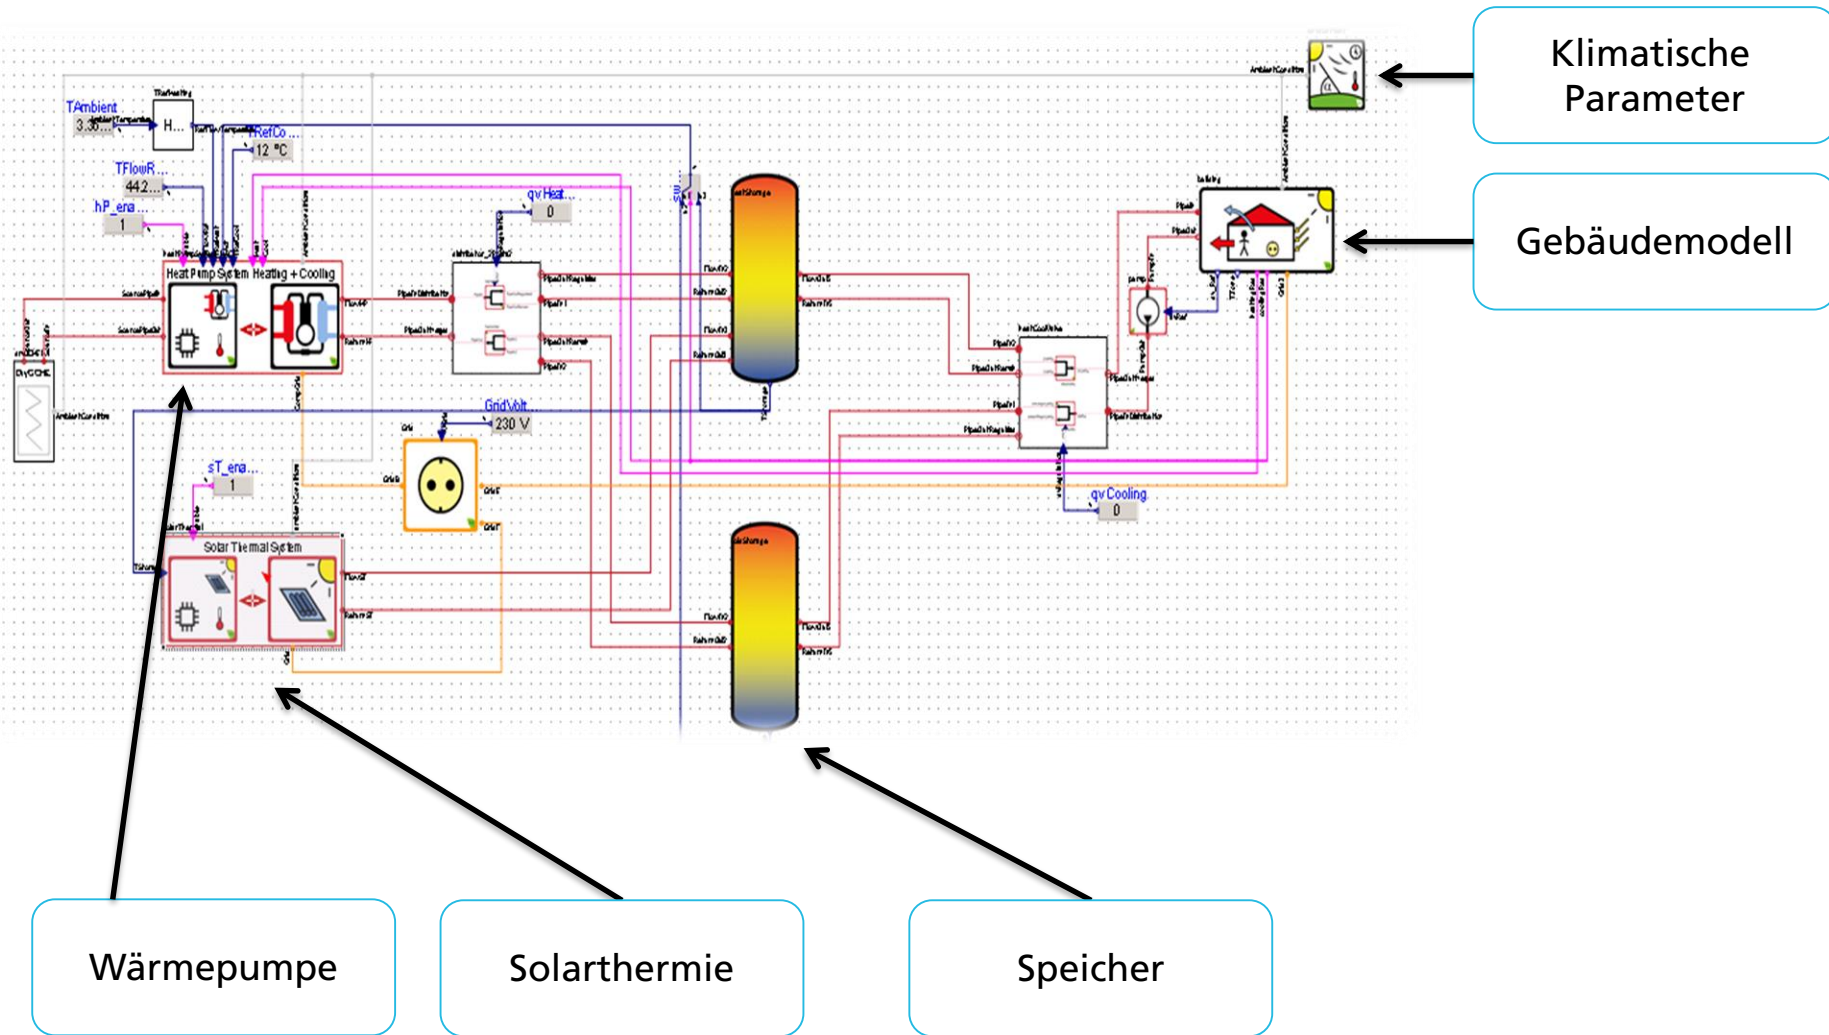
Klimatische Parameter

Gebäudemodell

TAmbient
3.30...
H...
TRefCo...
12 °C
TFlowR...
442...
hP_ena...
1
qvHeat...
0
Heat Pump System Heating + Cooling
GridVolt...
230 V
sT_ena...
1
Solar Thermal System
qvCooling
0

Wärmepumpe

Solarthermie

Speicher